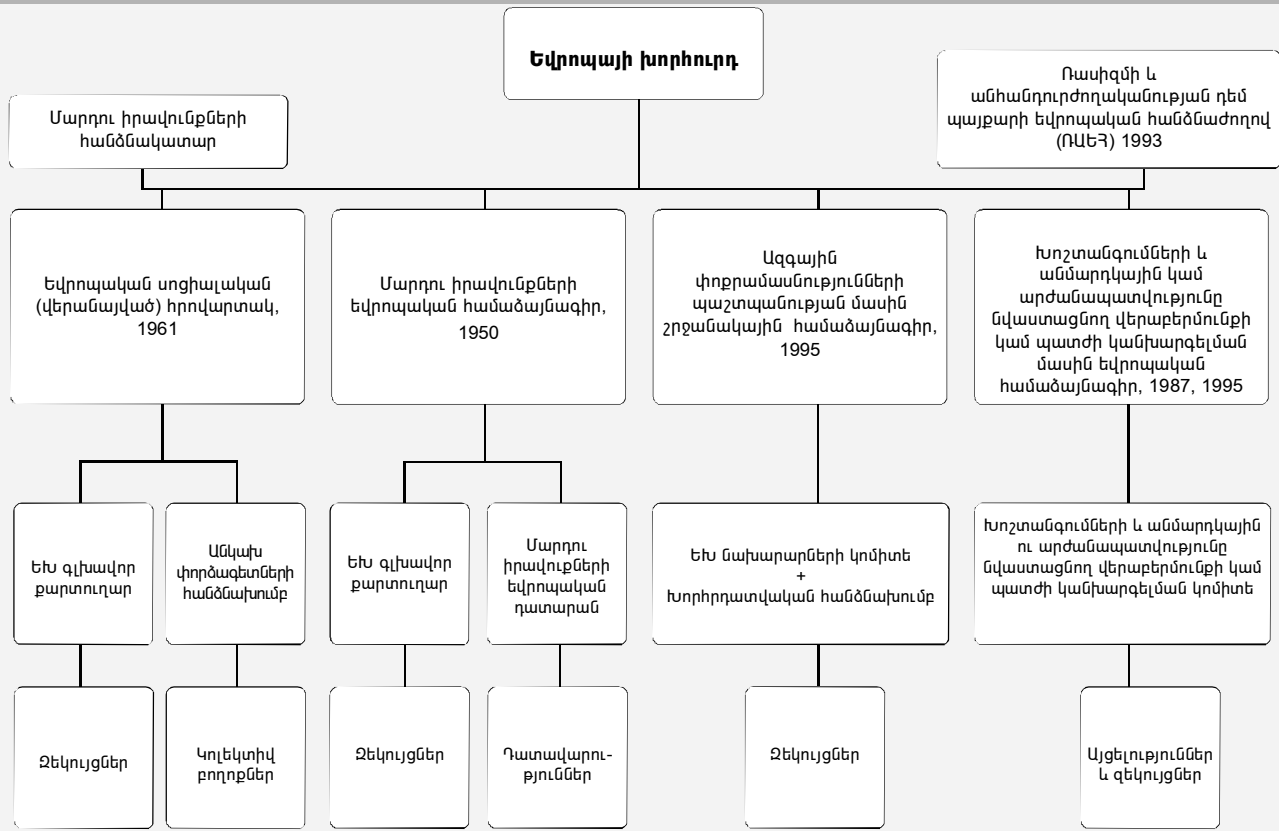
Եվրոպայի խորհուրդ

Մարդու իրավունքների հանձնակատար

Ռասիզմի և անհանդուրժողականության դեմ պայքարի եվրոպական հանձնաժողով (ՌԱԵՅ) 1993

Եվրոպական սոցիալական (վերանայված) հրովարտակ, 1961

Մարդու իրավունքների եվրոպական համաձայնագիր, 1950

Ազգային փոքրամասնությունների պաշտպանության մասին շրջանակային համաձայնագիր, 1995

Խոշտանգումների և անմարդկային կամ արժանապատվությունը նվաստացնող վերաբերմունքի կամ պատժի կանխարգելման մասին եվրոպական համաձայնագիր, 1987, 1995

ԵԽ գլխավոր քարտուղար

Անկախ փորձագետների հանձնախումբ

ԵԽ գլխավոր քարտուղար

Մարդու իրավունքների եվրոպական դատարան

ԵԽ նախարարների կոմիտե + Խորհրդատվական հանձնախումբ

Խոշտանգումների և անմարդկային ու արժանապատվությունը նվաստացնող վերաբերմունքի կամ պատժի կանխարգելման կոմիտե

Զեկույցներ

Կոլեկտիվ բողոքներ

Զեկույցներ

Դատավարություններ

Զեկույցներ

Այցելություններ և զեկույցներ